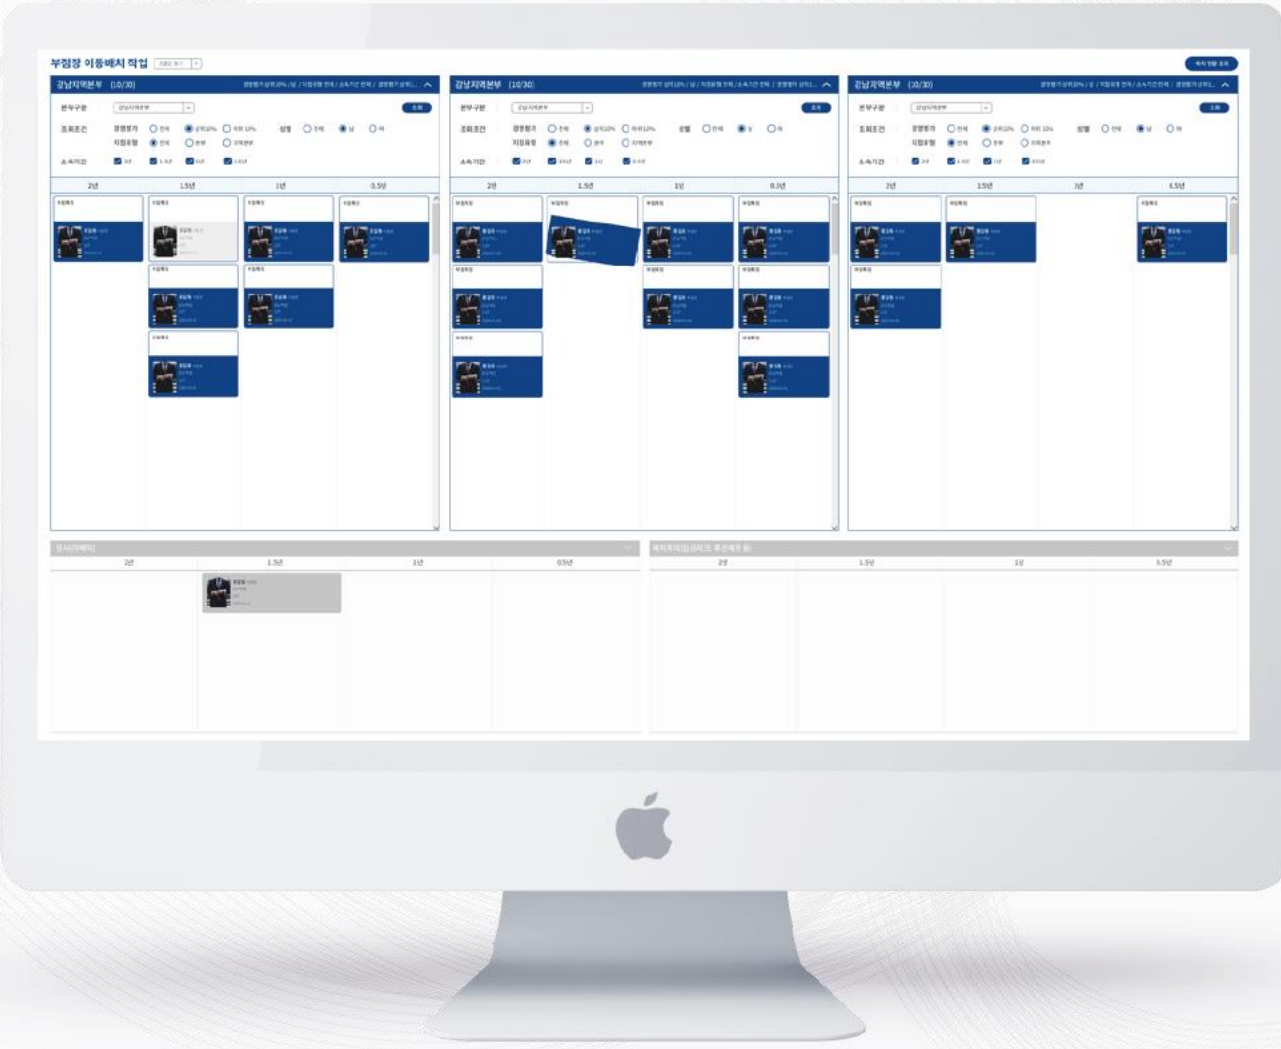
부점장 이동배치 작업 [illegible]

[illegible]

강남지역본부 (10/30) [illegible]

본부구분 강남지역본부 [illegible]

조회조건 경영평가 전체 상위10% 하위10% 성별 전체 남 여

지점유형 전체 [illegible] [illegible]

소속기간 2년 1.5년 1년 0.5년

2년 1.5년 1년 0.5년

강남지역본부 (10/30) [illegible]

본부구분 강남지역본부 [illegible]

조회조건 경영평가 전체 상위10% 하위10% 성별 전체 남 여

지점유형 전체 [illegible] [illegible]

소속기간 2년 1.5년 1년 0.5년

2년 1.5년 1년 0.5년

강남지역본부 (10/30) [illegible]

본부구분 강남지역본부 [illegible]

조회조건 경영평가 전체 상위10% 하위10% 성별 전체 남 여

지점유형 전체 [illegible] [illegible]

소속기간 2년 1.5년 1년 0.5년

2년 1.5년 1년 0.5년

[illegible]

2년 1.5년 1년 0.5년

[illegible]

2년 1.5년 1년 0.5년